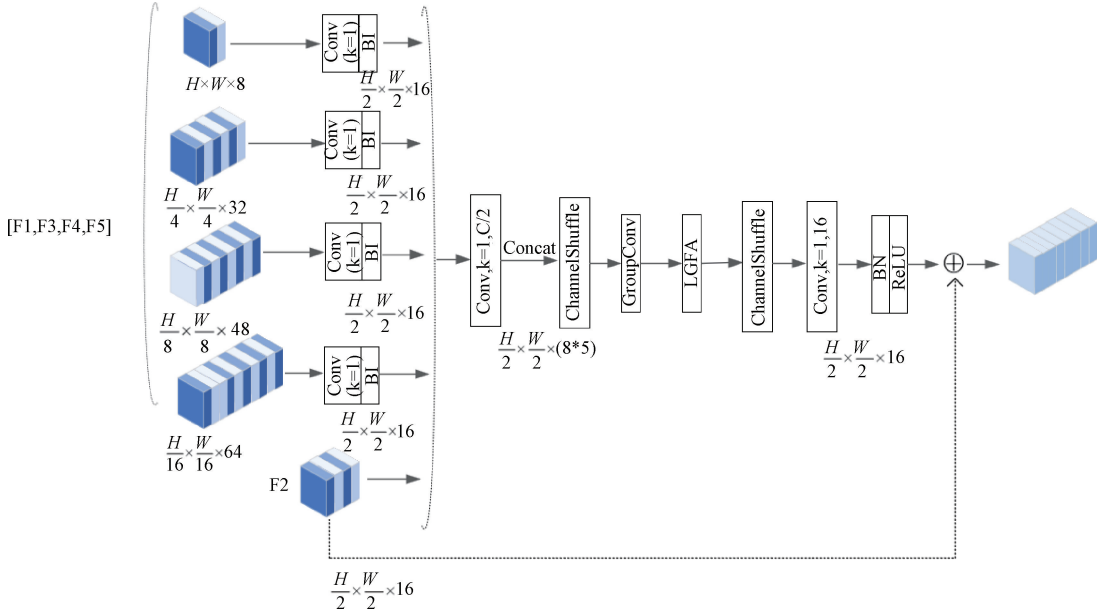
[F1,F3,F4,F5]

$H \times W \times 8$

Conv (k=1) BI

$\frac{H}{2} \times \frac{W}{2} \times 16$

$\frac{H}{4} \times \frac{W}{4} \times 32$

Conv (k=1) BI

$\frac{H}{2} \times \frac{W}{2} \times 16$

$\frac{H}{8} \times \frac{W}{8} \times 48$

Conv (k=1) BI

$\frac{H}{2} \times \frac{W}{2} \times 16$

$\frac{H}{16} \times \frac{W}{16} \times 64$

Conv (k=1) BI

$\frac{H}{2} \times \frac{W}{2} \times 16$

F2

$\frac{H}{2} \times \frac{W}{2} \times 16$

Conv,k=1,C/2

Concat

$\frac{H}{2} \times \frac{W}{2} \times (8*5)$

ChannelShuffle

GroupConv

LGFA

ChannelShuffle

Conv,k=1,16

$\frac{H}{2} \times \frac{W}{2} \times 16$

BN ReLU

$\oplus$